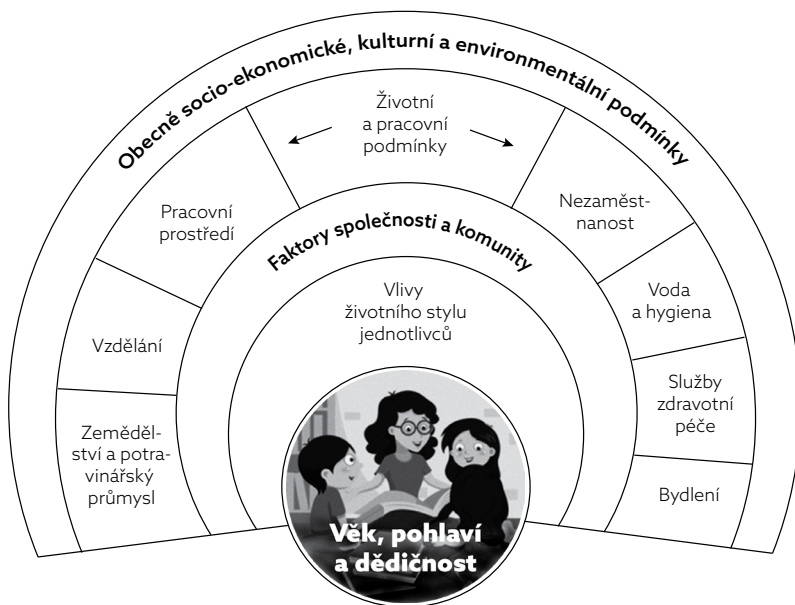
Obecné socio-ekonomické, kulturní a environmentální podmínky

Životní a pracovní podmínky

Pracovní prostředí

Nezaměstnanost

Faktory společnosti a komunity

Vzdělání

Voda a hygiena

Vlivy životního stylu jednotlivců

Zemědělství a potravinářský průmysl

Služby zdravotní péče

Bydlení

Věk, pohlaví a dědičnost